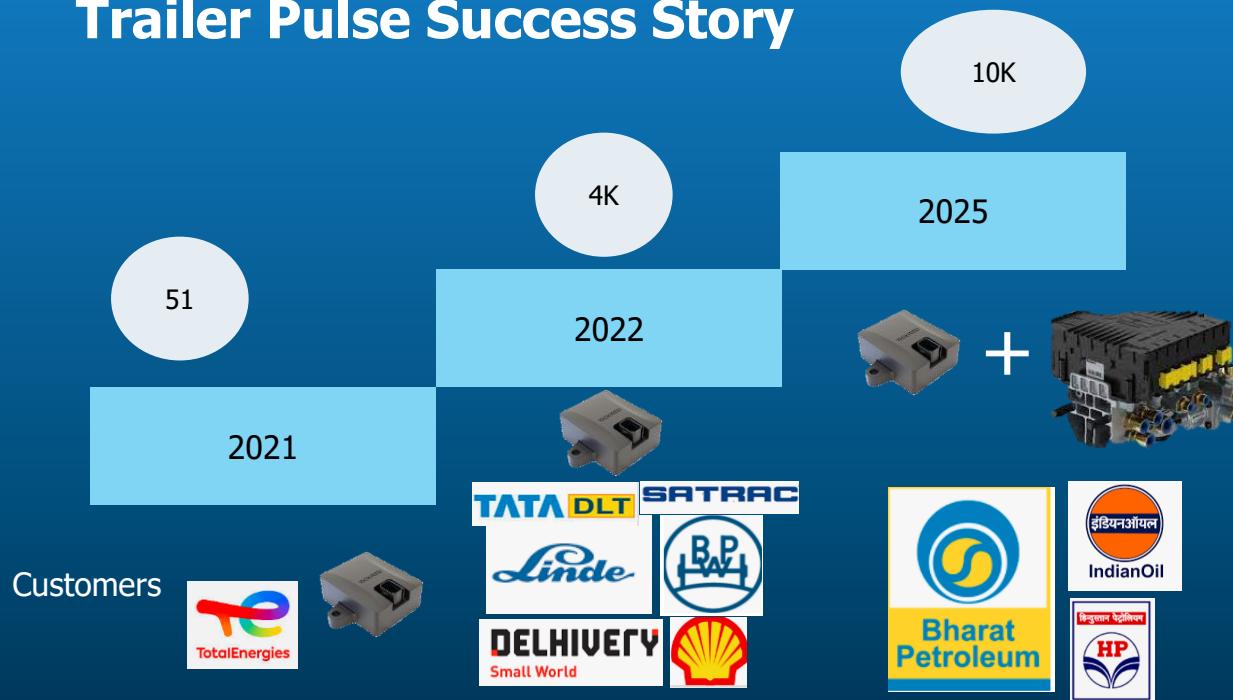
Trailer Pulse Success Story

10K

2025

4K

2022

51

2021

Customers

TotalEnergies

TATA DLT

SATRAC

Linde

BPW

DELHIVERY
Small World

Bharat Petroleum

इंडियनऑयल
IndianOil

हिन्दुस्तान पेट्रोलियम
HP